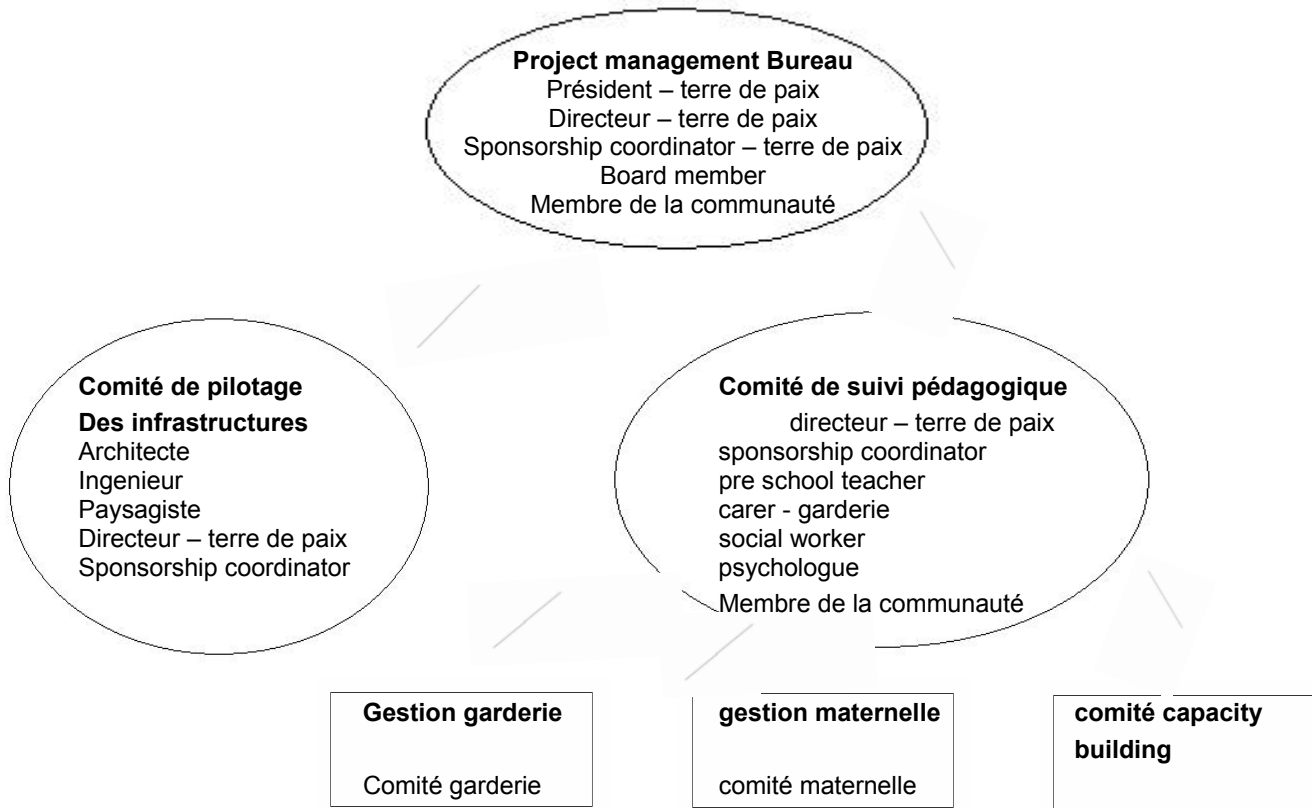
Project management Bureau
Président – terre de paix
Directeur – terre de paix
Sponsorship coordinator – terre de paix
Board member
Membre de la communauté

Comité de pilotage
Des infrastructures
Architecte
Ingenieur
Paysagiste
Directeur – terre de paix
Sponsorship coordinator

Comité de suivi pédagogique
directeur – terre de paix
sponsorship coordinator
pre school teacher
carer - garderie
social worker
psychologue
Membre de la communauté

Gestion garderie

Comité garderie

gestion maternelle

comité maternelle

comité capacity building